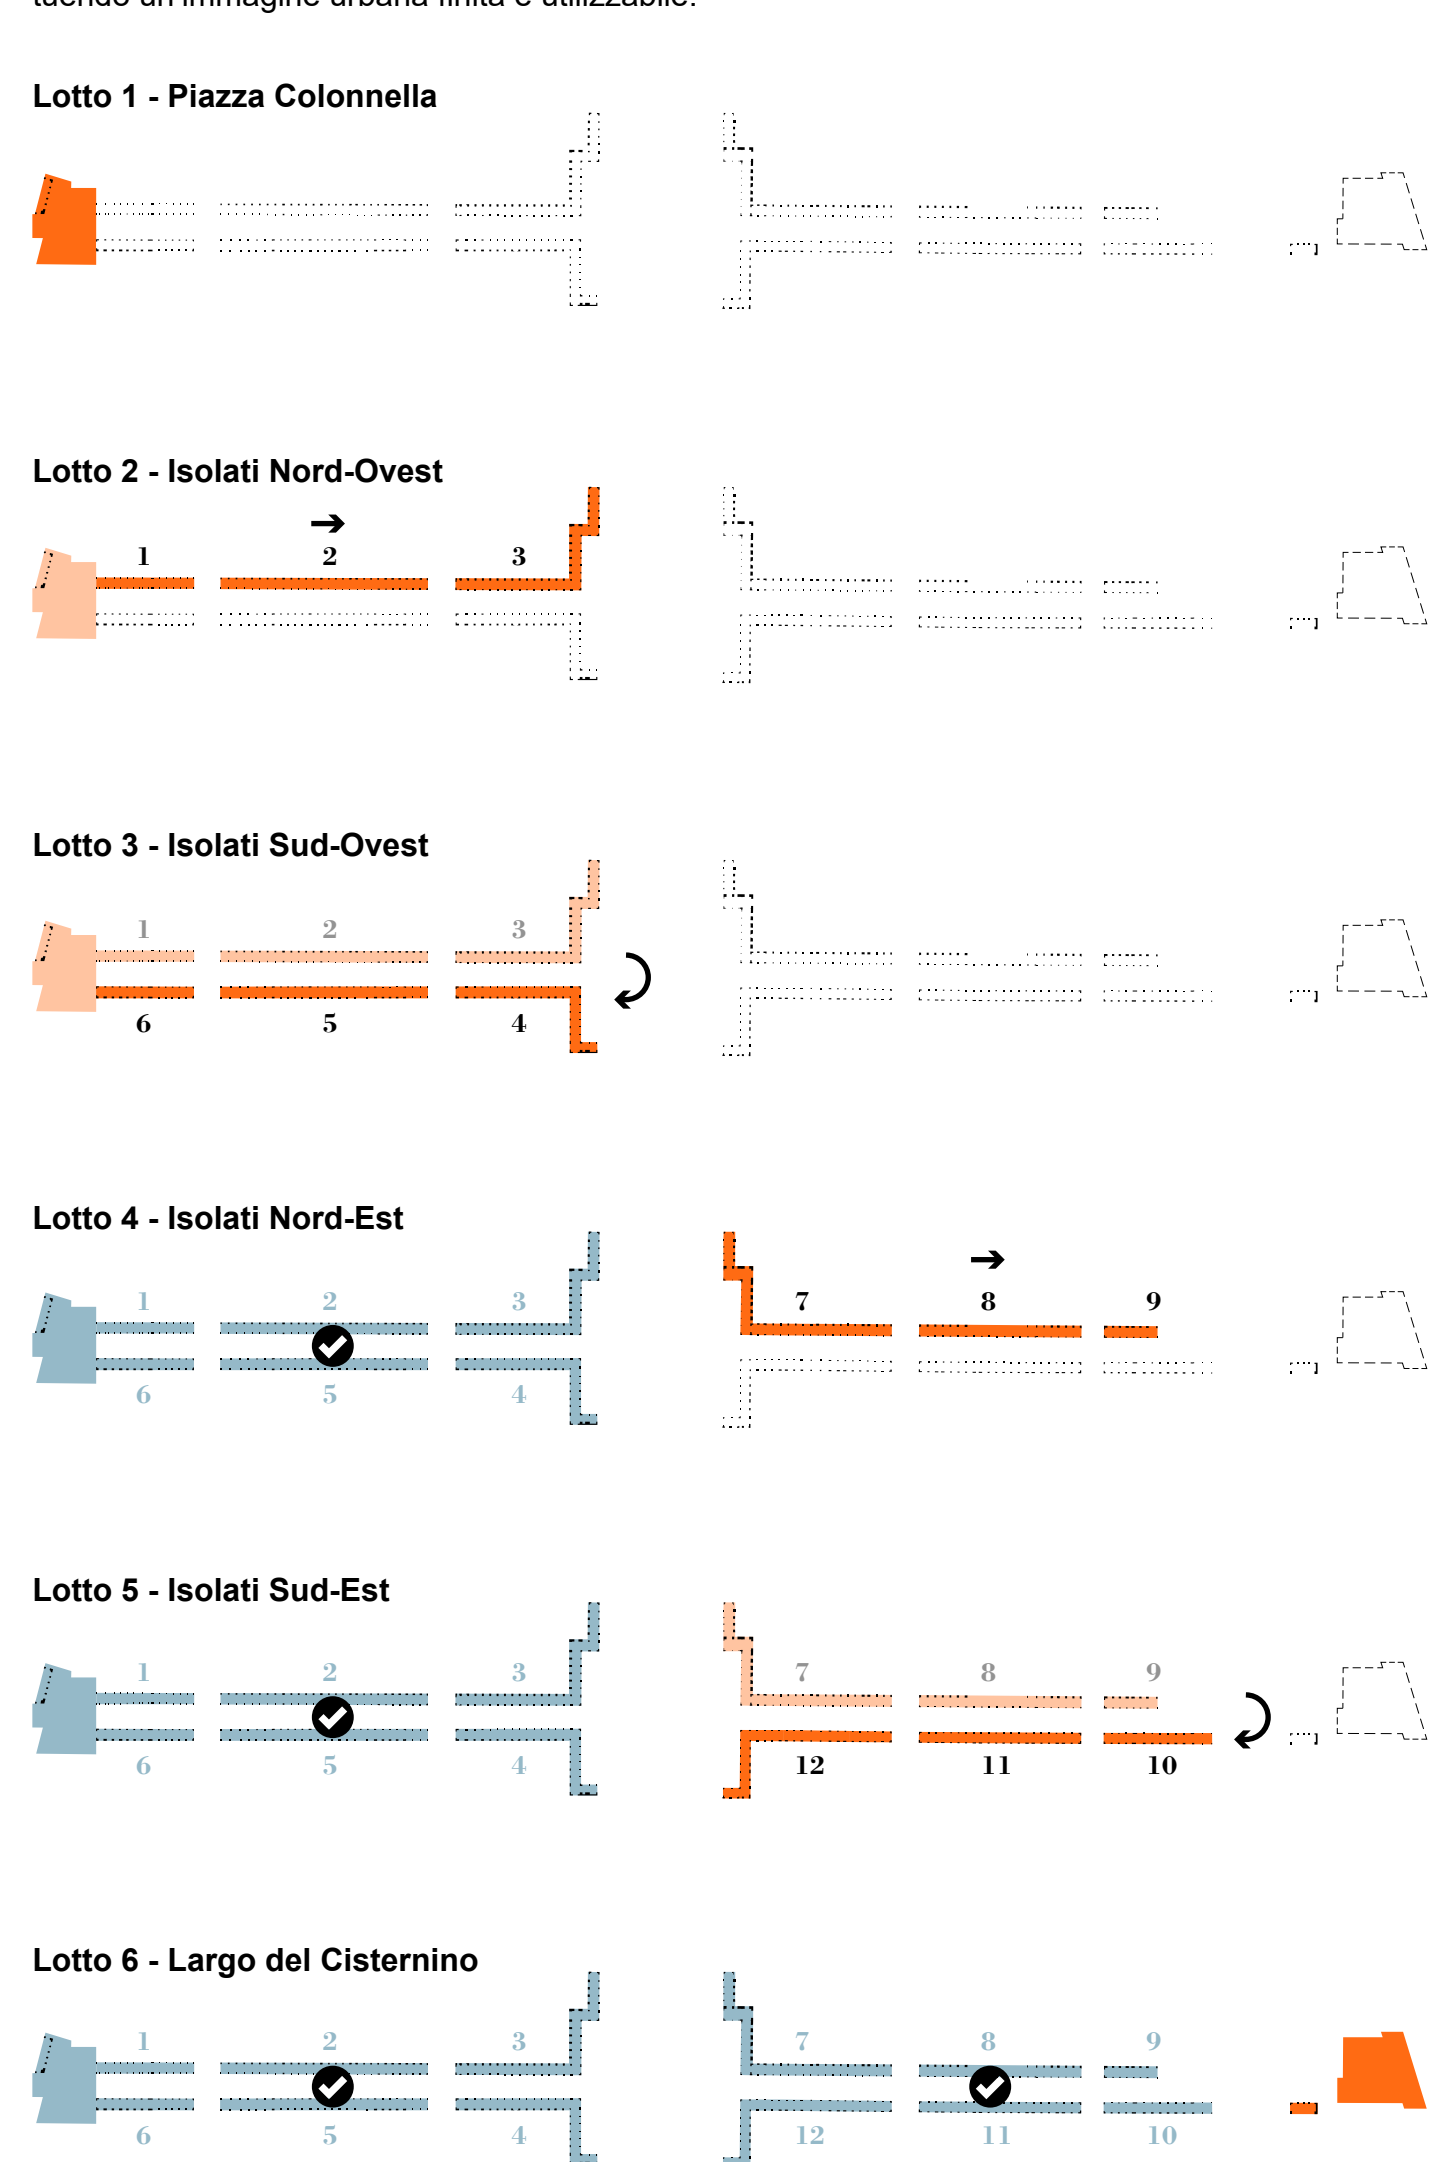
Lotto 1 - Piazza Colonnella

Lotto 2 - Isolati Nord-Ovest

1 2 3

Lotto 3 - Isolati Sud-Ovest

1 2 3
6 5 4

Lotto 4 - Isolati Nord-Est

1 2 3 7 8 9
6 5 4

Lotto 5 - Isolati Sud-Est

1 2 3 7 8 9
6 5 4 12 11 10

Lotto 6 - Largo del Cisternino

1 2 3 7 8 9
6 5 4 12 11 10